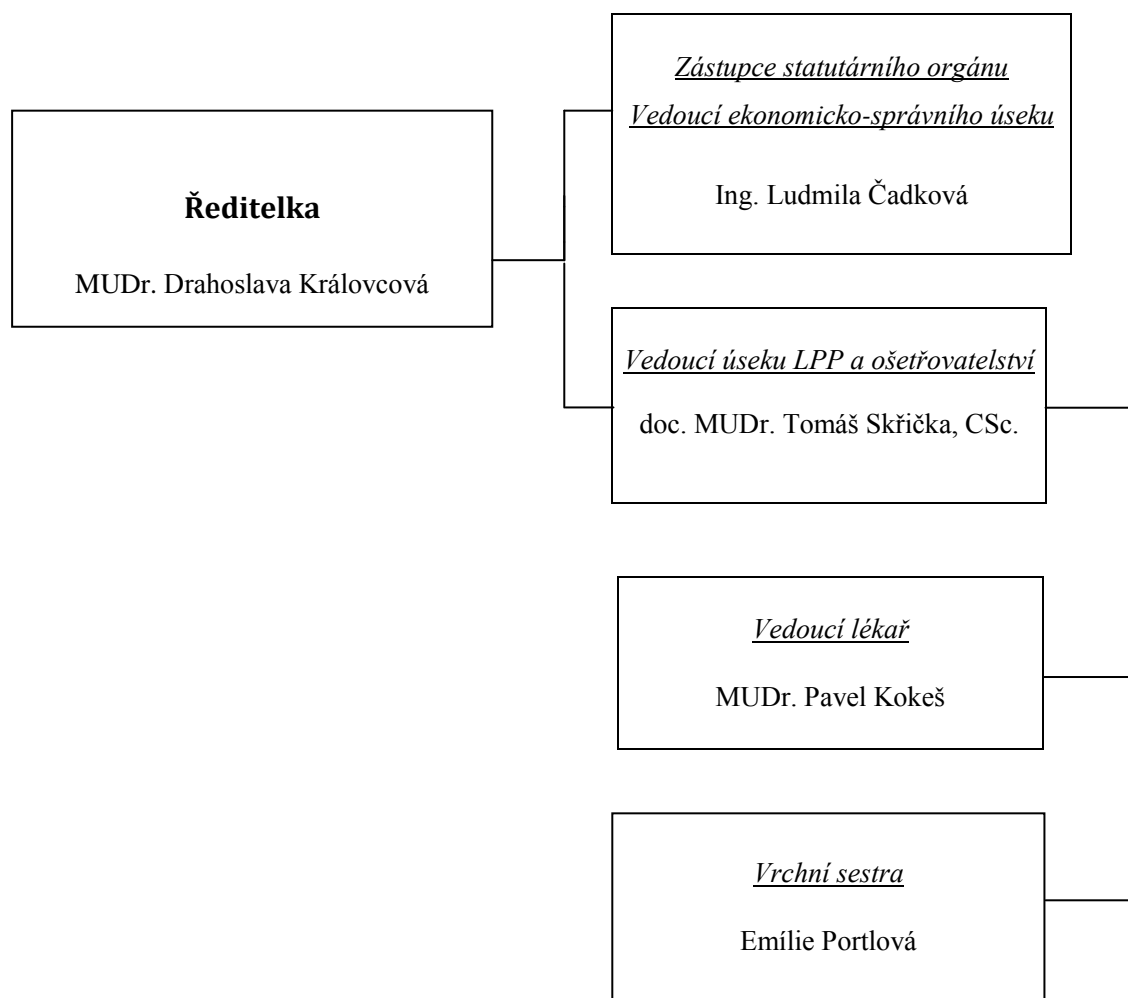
Ředitelka

MUDr. Drahoslava Královcová

Zástupce statutárního orgánu
Vedoucí ekonomicko-správního úseku

Ing. Ludmila Čadková

Vedoucí úseku LPP a ošetřovatelství

doc. MUDr. Tomáš Skřička, CSc.

Vedoucí lékař

MUDr. Pavel Kokeš

Vrchní sestra

Emílie Portlová